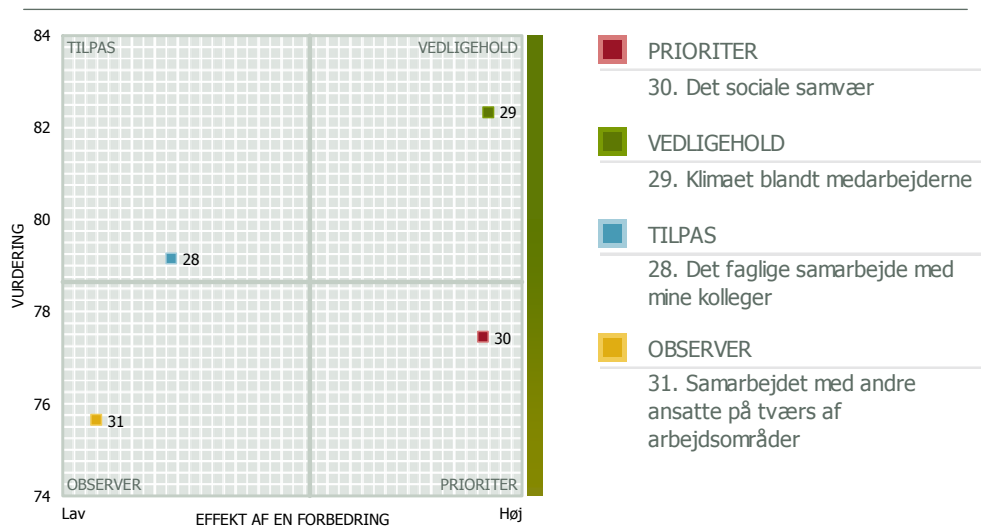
84
82
80
78
76
74
VURDERING
TILPAS
VEDLIGEHOLD
OBSERVER
PRIORITER
29
28
30
31
Lav
EFFEKT AF EN FORBEDRING
Høj

PRIORITER
30. Det sociale samvær

VEDLIGEHOLD
29. Klimaet blandt medarbejderne

TILPAS
28. Det faglige samarbejde med mine kolleger

OBSERVER
31. Samarbejdet med andre ansatte på tværs af arbejdsområder